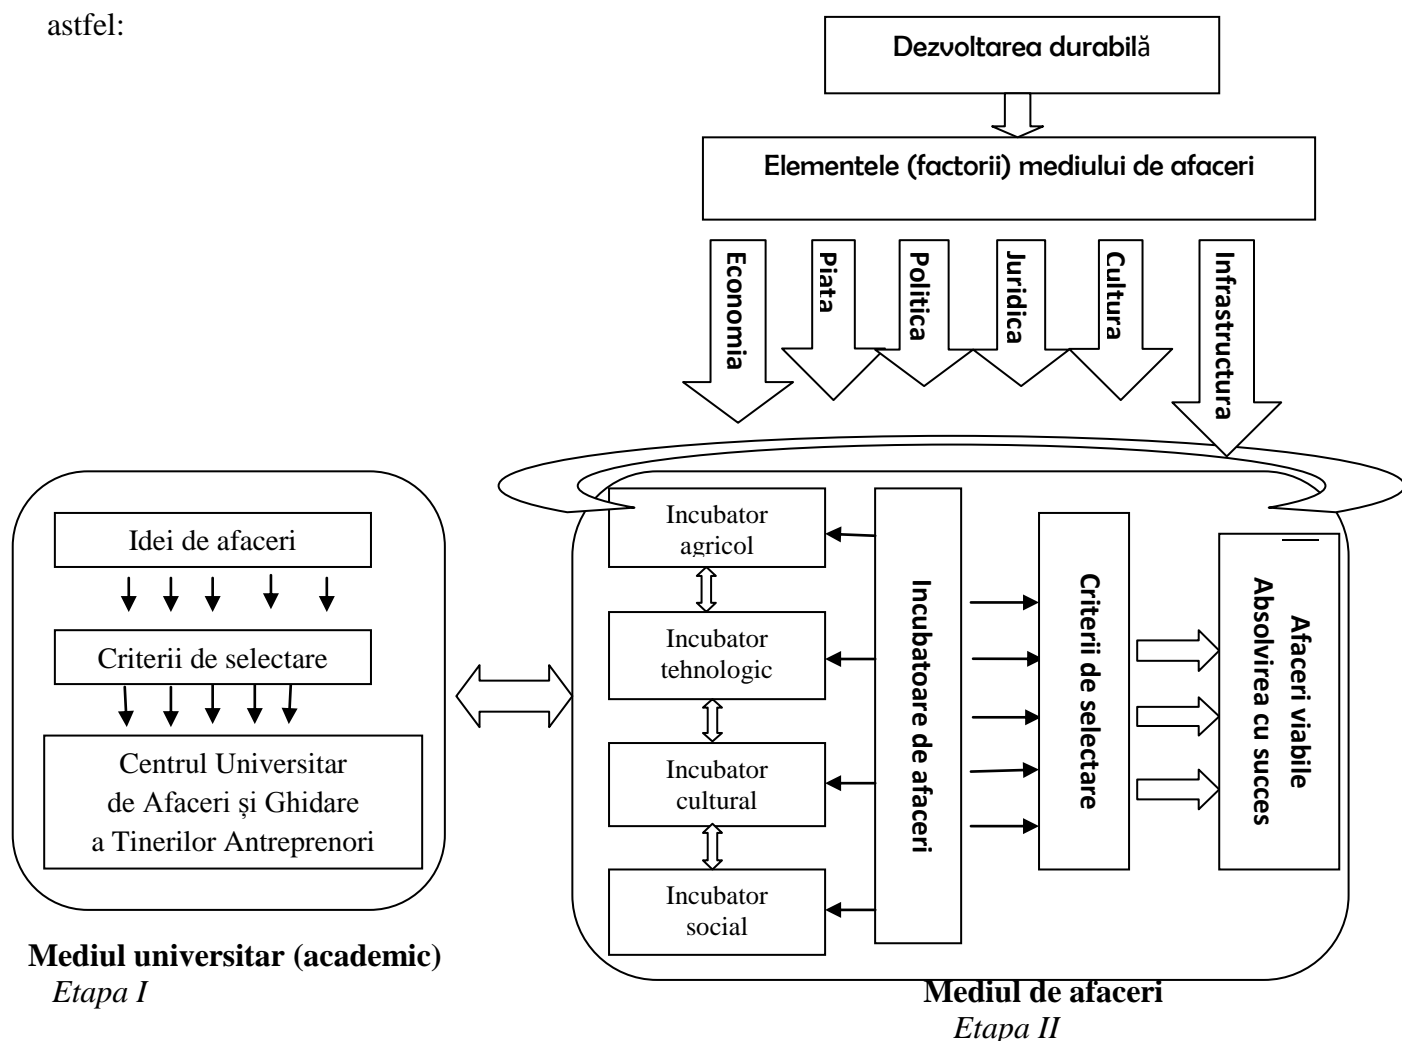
astfel:

Dezvoltarea durabilă

Elementele (factorii) mediului de afaceri

Economia

Piata

Politica

Juridica

Cultura

Infrastructura

Idei de afaceri

Criterii de selectare

Centrul Universitar de Afaceri și Ghidare a Tinerilor Antreprenori

Incubator agricol

Incubator tehnologic

Incubator cultural

Incubator social

Incubatoare de afaceri

Criterii de selectare

Afaceri viabile
Absolvirea cu succes

Mediul universitar (academic)
*Etapa I*

Mediul de afaceri
*Etapa II*